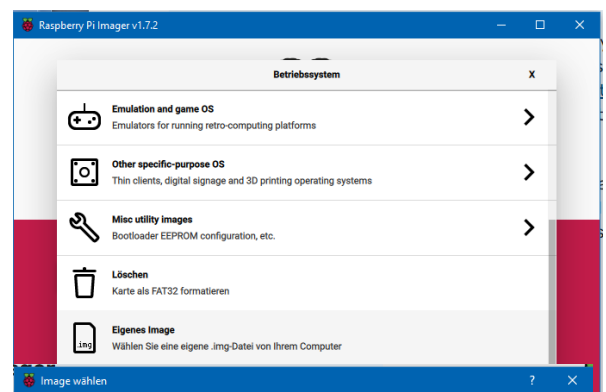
Raspberry Pi Imager v1.7.2

Betriebssystem

X

Emulation and game OS
Emulators for running retro-computing platforms

Other specific-purpose OS
Thin clients, digital signage and 3D printing operating systems

Misc utility images
Bootloader EEPROM configuration, etc.

Löschen
Karte als FAT32 formatieren

.img

Eigenes Image
Wählen Sie eine eigene .img-Datei von Ihrem Computer

Image wählen

?

X